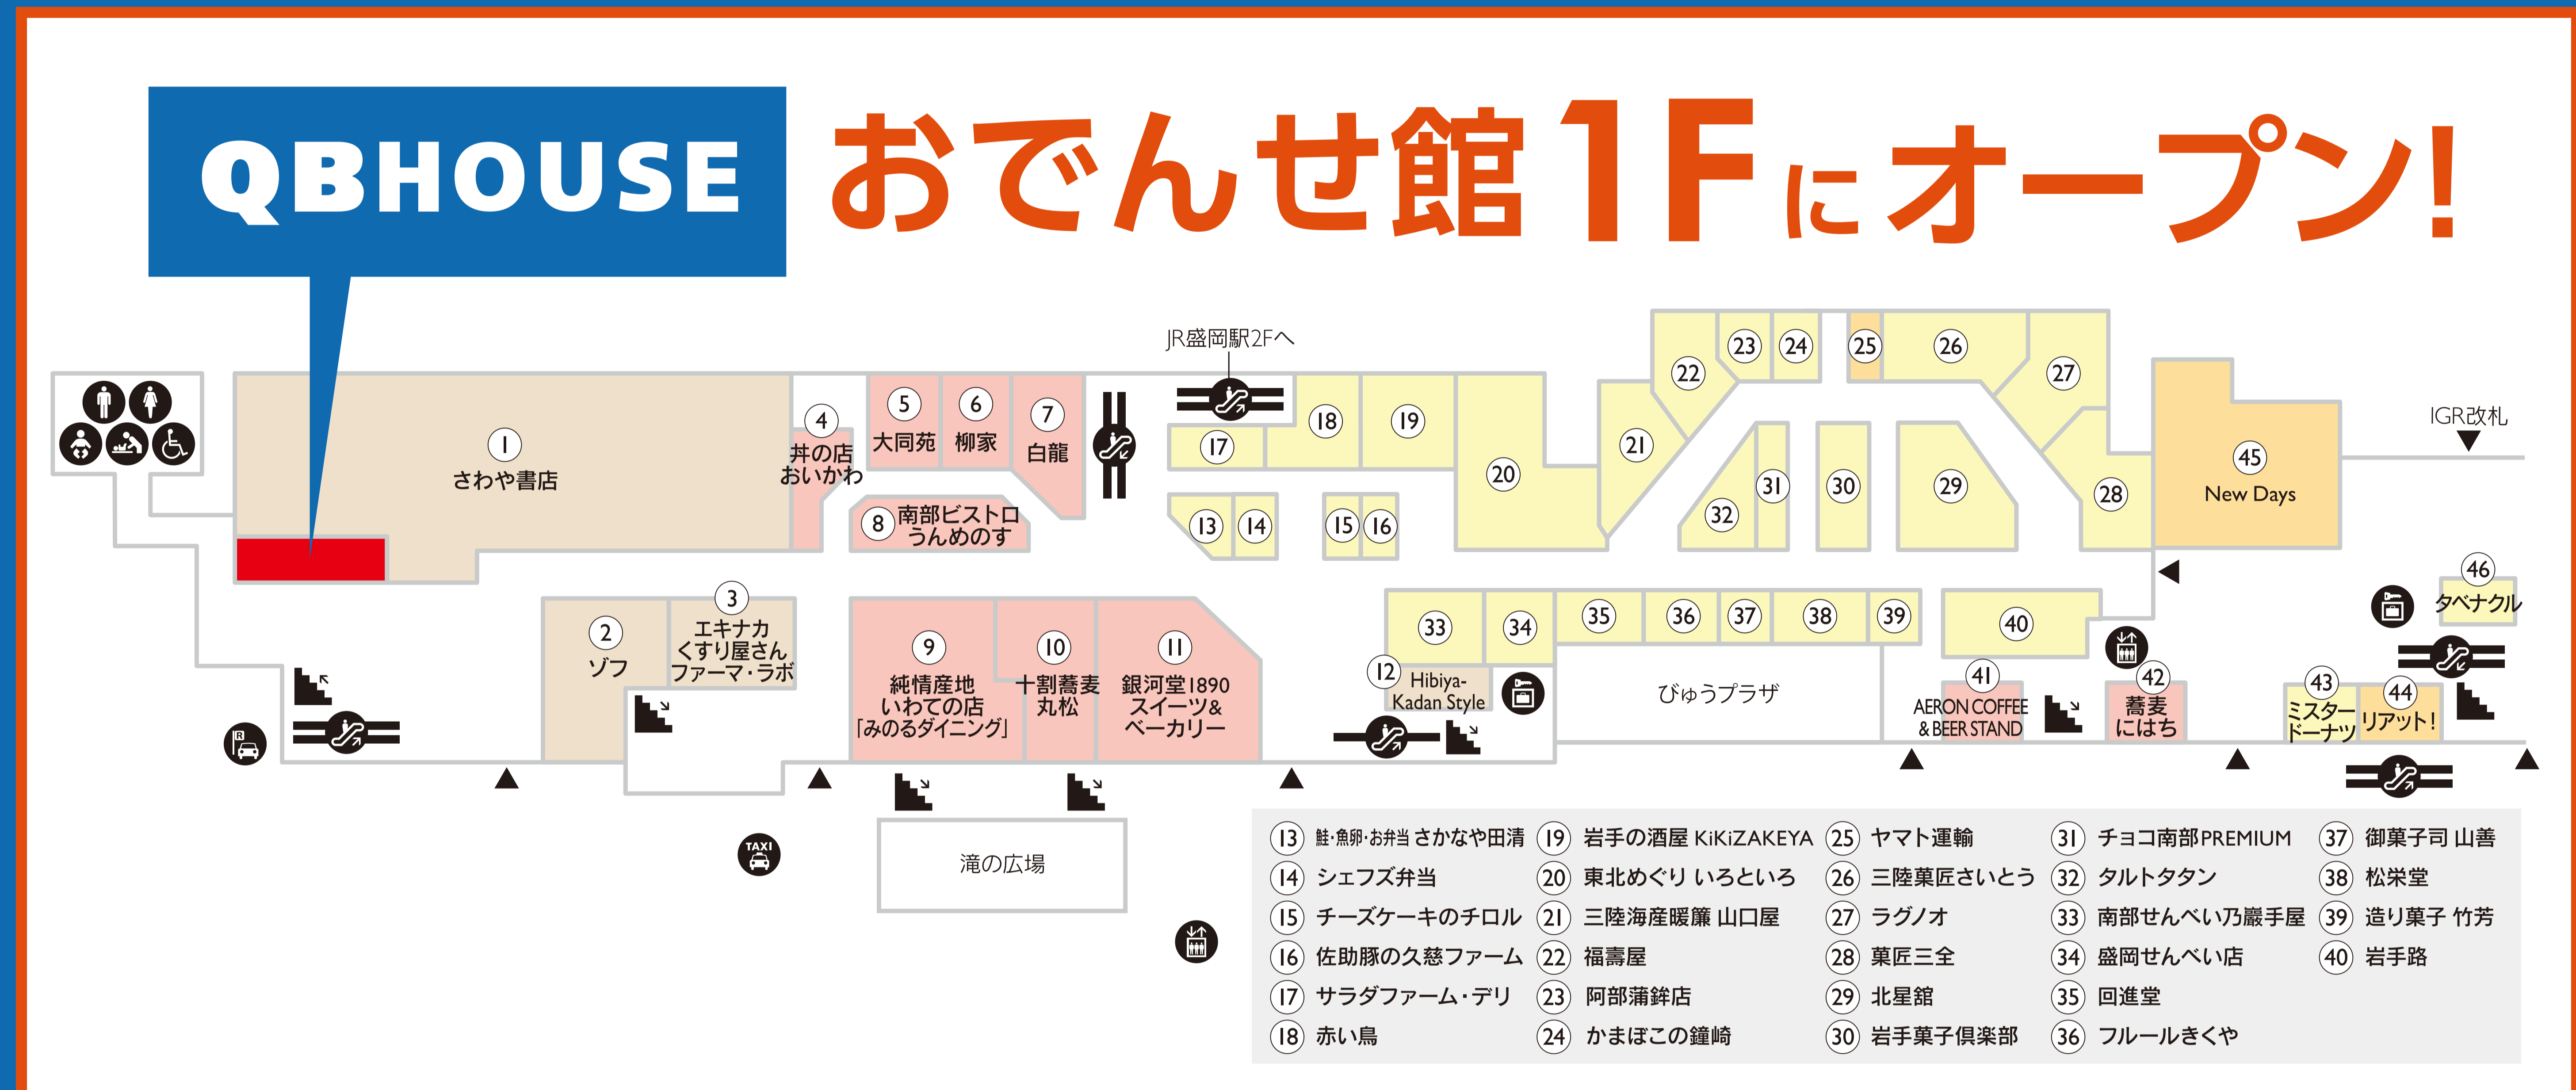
QBHOUSE

おでんせ館1Fにオープン!

JR盛岡駅2Fへ

IGR改札

1 さわや書店
2 ゾフ
3 エキナカ くすり屋さん ファーマ・ラボ
4 丼の店 おいかわ
5 大同苑
6 柳家
7 白龍
8 南部ビストロ うんめのす
9 純情産地 いわての店「みのるダイニング」
10 十割蕎麦 丸松
11 銀河堂1890 スイーツ&ベーカリー
12 Hibiya-Kadan Style
17
18
19
20
21
22
23
24
25
26
27
28
29
30
31
32
13
14
15
16
33
34
35
36
37
38
39
40
41 AERON COFFEE & BEER STAND
42 蕎麦 にはち
43 ミスタードーナツ
44 リアット!
45 New Days
46 タベナクル

びゅうプラザ

滝の広場

TAXI

| | | | | |
|---|---|---|---|---|
| 13 鮭・魚卵・お弁当 さかなや田清 | 19 岩手の酒屋 KiKiZAKEYA | 25 ヤマト運輸 | 31 チョコ南部PREMIUM | 37 御菓子司 山善 |
| 14 シェフズ弁当 | 20 東北めぐり いろといろ | 26 三陸菓匠さいとう | 32 タルトタタン | 38 松栄堂 |
| 15 チーズケーキのチロル | 21 三陸海産暖簾 山口屋 | 27 ラグノオ | 33 南部せんべい乃巖手屋 | 39 造り菓子 竹芳 |
| 16 佐助豚の久慈ファーム | 22 福壽屋 | 28 菓匠三全 | 34 盛岡せんべい店 | 40 岩手路 |
| 17 サラダファーム・デリ | 23 阿部蒲鉾店 | 29 北星舘 | 35 回進堂 | |
| 18 赤い鳥 | 24 かまぼこの鐘崎 | 30 岩手菓子倶楽部 | 36 フルールきくや | |